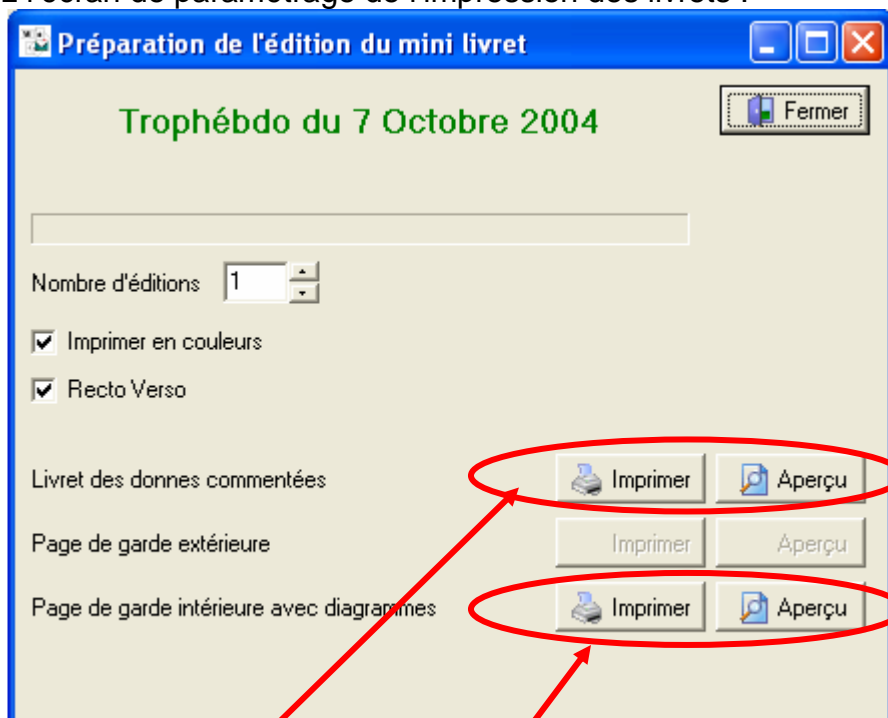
Préparation de l'édition du mini livret

Trophébdo du 7 Octobre 2004

Fermer

Nombre d'éditions 1

Imprimer en couleurs

Recto Verso

Livret des donnes commentées Imprimer Aperçu

Page de garde extérieure Imprimer Aperçu

Page de garde intérieure avec diagrammes Imprimer Aperçu